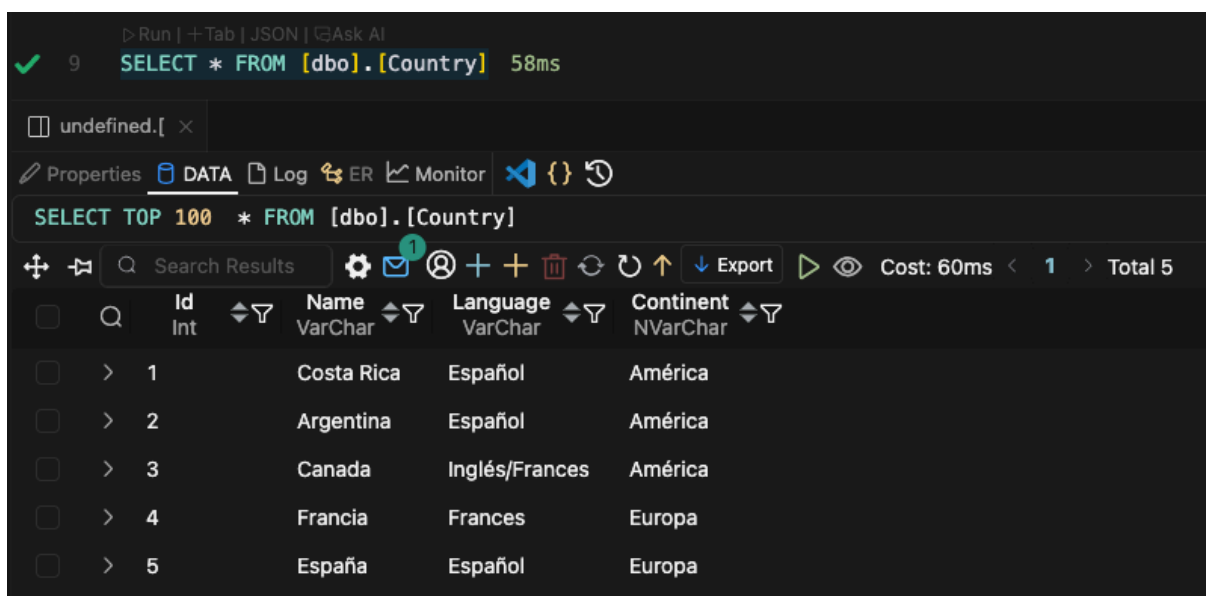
▷Run | +Tab | JSON | Ask AI
9 SELECT * FROM [dbo].[Country] 58ms

undefined.[ ×

Properties DATA Log ER Monitor {}

SELECT TOP 100 * FROM [dbo].[Country]

Search Results 1 Export Cost: 60ms < 1 > Total 5

| Id Int | Name VarChar | Language VarChar | Continent NVarChar |
|---|---|---|---|
| 1 | Costa Rica | Español | América |
| 2 | Argentina | Español | América |
| 3 | Canada | Inglés/Frances | América |
| 4 | Francia | Frances | Europa |
| 5 | España | Español | Europa |